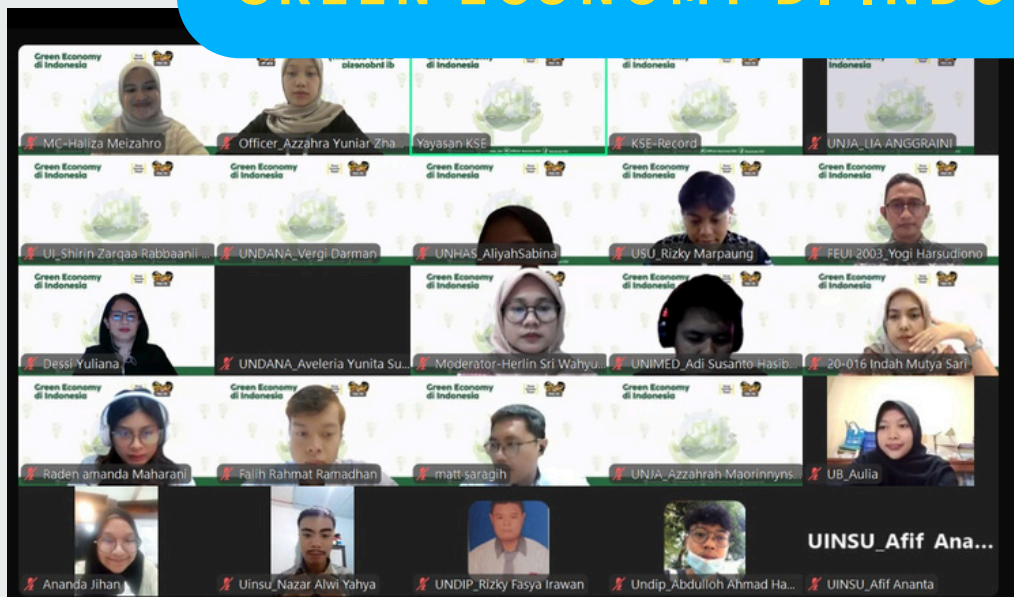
GREEN ECONOMY DI INDO

Green Economy di Indonesia

MC-Haliza Meizahro

Officer_Azzahra Yuniar Zha...

Yayasan KSE

KSE-Record

UNJA_LIA ANGGRAINI

UI_Shirin Zarqaa Rabbaanii ...

UNDANA_Vergi Darman

UNHAS_AliyahSabina

USU_Rizky Marpaung

FEUI 2003_Yogi Harsudiono

Dessi Yuliana

UNDANA_Aveleria Yunita Su...

Moderator-Herlin Sri Wahyu...

UNIMED_Adi Susanto Hasib...

20-016 Indah Mutya Sari

Raden amanda Maharani

Falih Rahmat Ramadhan

matt saragih

UNJA_Azzahrah Maorinnyns...

UB_Aulia

UINSU_Afif Ana...

Ananda Jihan

Uinsu_Nazar Alwi Yahya

UNDIP_Rizky Fasya Irawan

Undip_Abdulloh Ahmad Ha...

UINSU_Afif Ananta